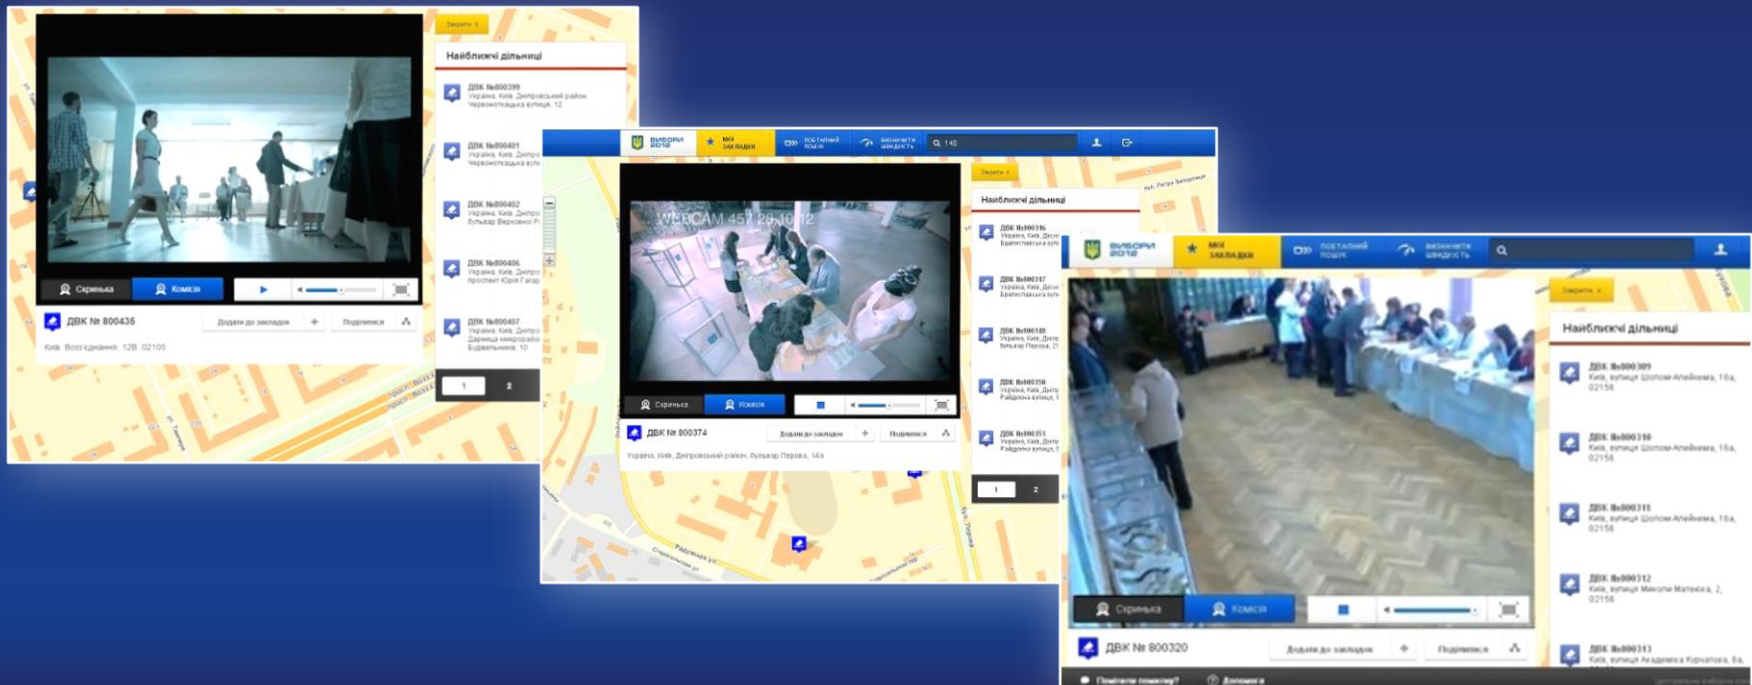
Закрити ×

Найближчі дільниці

ДВК №800399
Україна, Київ, Дніпровський район, Червоноткацька вулиця, 12

ДВК №800401
Україна, Київ, Дніпро Червоноткацька вули

ДВК №800402
Україна, Київ, Дніпро бульвар Верховної Р

ДВК №800406
Україна, Київ, Дніпро проспект Юрія Гагар

ДВК №800407
Україна, Київ, Дніпро Дарница микрорайо Будівельників, 10

1 2

Скринька Комісія

ДВК № 800435 Додати до закладок Поділитися

Київ, Возз'єднання, 12В, 02105

ВИБОРИ 2012 МОЇ ЗАКЛАДКИ ПОСТАТНИЙ ПОШУК ВИЗНАЧИТИ ШВИДКІСТЬ 148

Закрити ×

Найближчі дільниці

ДВК №800316
Україна, Київ, Десн Братиславська вул

ДВК №800317
Україна, Київ, Десн Братиславська вул

ДВК №800348
Україна, Київ, Дніпр бульвар Перова, 2

ДВК №800350
Україна, Київ, Дніпр Райдужна вулиця, 1

ДВК №800351
Україна, Київ, Дніпр Райдужна вулиця, 1

1 2

WEBCAM 457 28.10.12

Скринька Комісія

ДВК № 800374 Додати до закладок Поділитися

Україна, Київ, Дніпровський район, бульвар Перова, 14а

ВИБОРИ 2012 МОЇ ЗАКЛАДКИ ПОСТАТНИЙ ПОШУК ВИЗНАЧИТИ ШВИДКІСТЬ

Закрити ×

Найближчі дільниці

ДВК №800309
Київ, вулиця Шолом-Алейхема, 16а, 02156

ДВК №800310
Київ, вулиця Шолом-Алейхема, 16а, 02156

ДВК №800311
Київ, вулиця Шолом-Алейхема, 16а, 02156

ДВК №800312
Київ, вулиця Миколи Матеюка, 2, 02156

ДВК №800313
Київ, вулиця Академіка Курчатова, 6а,

Скринька Комісія

ДВК № 800320 Додати до закладок Поділитися

Помітили помилку? Допомога